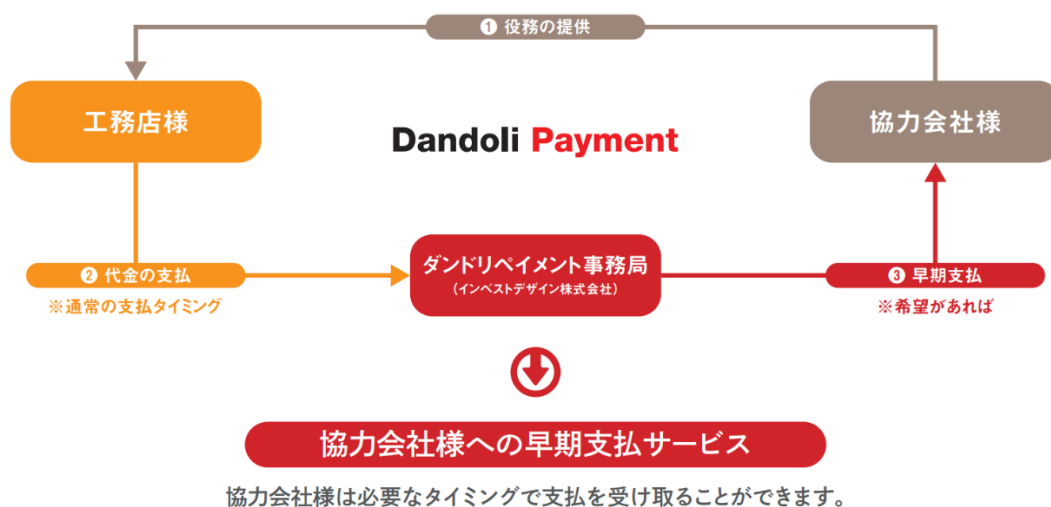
❶ 役務の提供

工務店様

Dandoli Payment

協力会社様

❷ 代金の支払

※通常の支払タイミング

ダンドリペイメント事務局
(インベストデザイン株式会社)

❸ 早期支払

※希望があれば

協力会社様への早期支払サービス

協力会社様は必要なタイミングで支払を受け取ることができます。